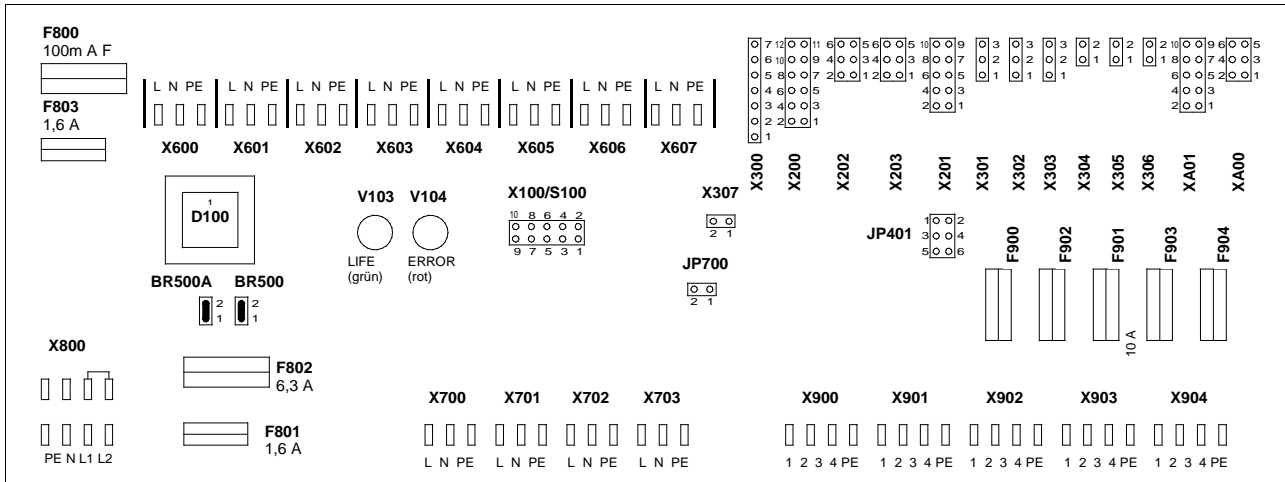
F800
100m A F

F803
1,6 A

L N PE L N PE L N PE L N PE L N PE L N PE L N PE L N PE

X600 X601 X602 X603 X604 X605 X606 X607

7 6 5 4 3 2 1
12 11 10 9 8 7 6 5 4 3 2 1
6 5 4 3 2 1
6 5 4 3 2 1
10 9 8 7 6 5 4 3 2 1
3 2 1
3 2 1
3 2 1
2 1
2 1
2 1
10 9 8 7 6 5 4 3 2 1
6 5 4 3 2 1

X300 X200 X202 X203 X201 X301 X302 X303 X304 X305 X306 XA01 XA00

1
D100

V103 V104
LIFE (grün)
ERROR (rot)

X100/S100
10 8 6 4 2
9 7 5 3 1

X307
2 1

JP700
2 1

JP401
1 2
3 4
5 6

F900 F902 F901 F903 F904

10 A

BR500A BR500
2 1
2 1

X800

F802
6,3 A

F801
1,6 A

PE N L1 L2

X700 X701 X702 X703
L N PE L N PE L N PE L N PE

X900 X901 X902 X903 X904
1 2 3 4 PE 1 2 3 4 PE 1 2 3 4 PE 1 2 3 4 PE 1 2 3 4 PE